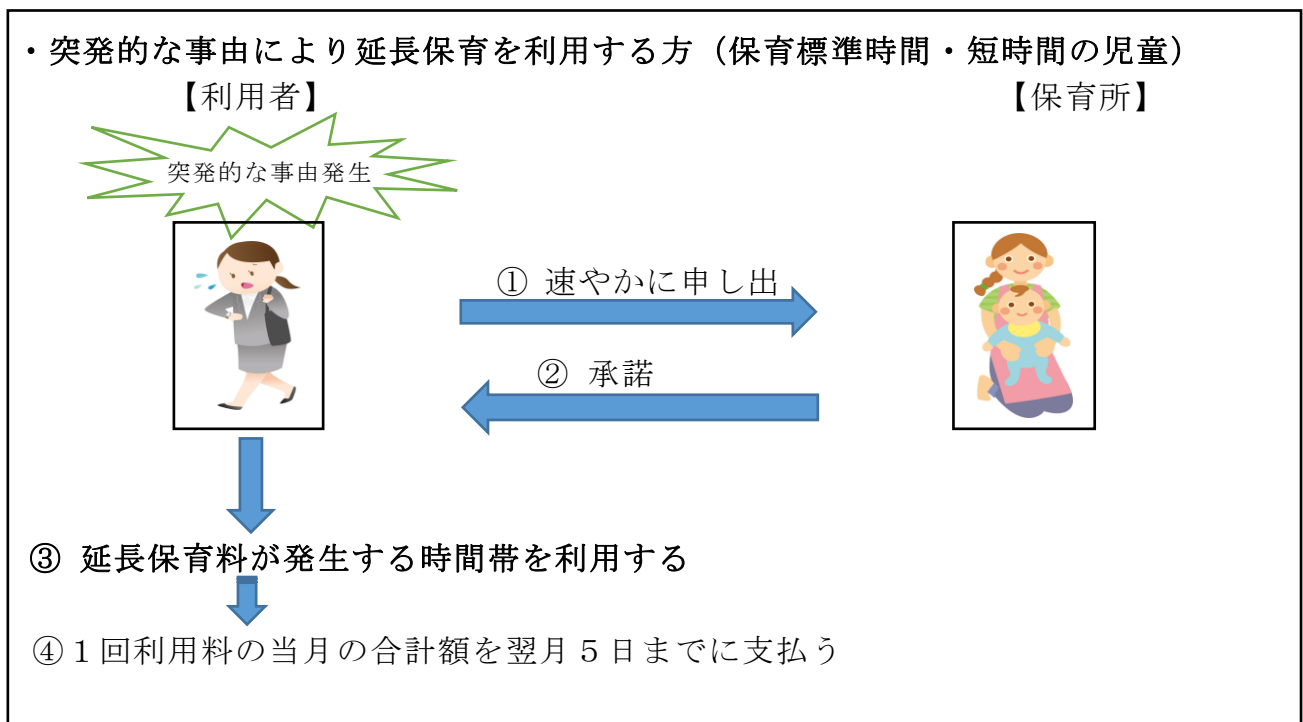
・突発的な事由により延長保育を利用する方（保育標準時間・短時間の児童）

【利用者】

【保育所】

突発的な事由発生

① 速やかに申し出

② 承諾

③ 延長保育料が発生する時間帯を利用する

④１回利用料の当月の合計額を翌月５日までに支払う